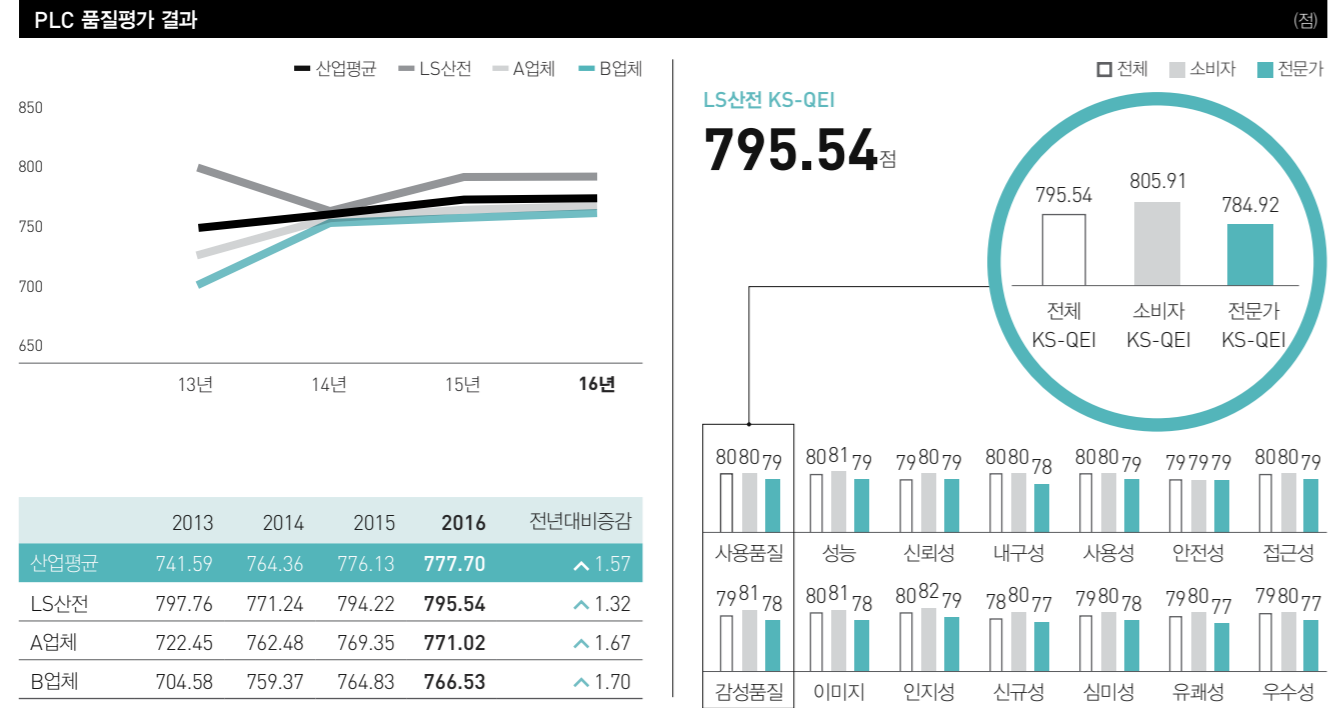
PLC 품질평가 결과

(점)

산업평균 LS산전 A업체 B업체

850
800
750
700
650

13년 14년 15년 16년

| | 2013 | 2014 | 2015 | 2016 | 전년대비증감 |
|---|---|---|---|---|---|
| 산업평균 | 741.59 | 764.36 | 776.13 | 777.70 | ^ 1.57 |
| LS산전 | 797.76 | 771.24 | 794.22 | 795.54 | ^ 1.32 |
| A업체 | 722.45 | 762.48 | 769.35 | 771.02 | ^ 1.67 |
| B업체 | 704.58 | 759.37 | 764.83 | 766.53 | ^ 1.70 |

전체 소비자 전문가

LS산전 KS-QEI
795.54점

795.54 805.91 784.92
전체 KS-QEI
소비자 KS-QEI
전문가 KS-QEI

80 80 79 사용품질
80 81 79 성능
79 80 79 신뢰성
80 80 78 내구성
80 80 79 사용성
79 79 79 안전성
80 80 79 접근성

79 81 78 감성품질
80 81 78 이미지
80 82 79 인지성
78 80 77 신규성
79 80 78 심미성
79 80 77 유쾌성
79 80 77 우수성